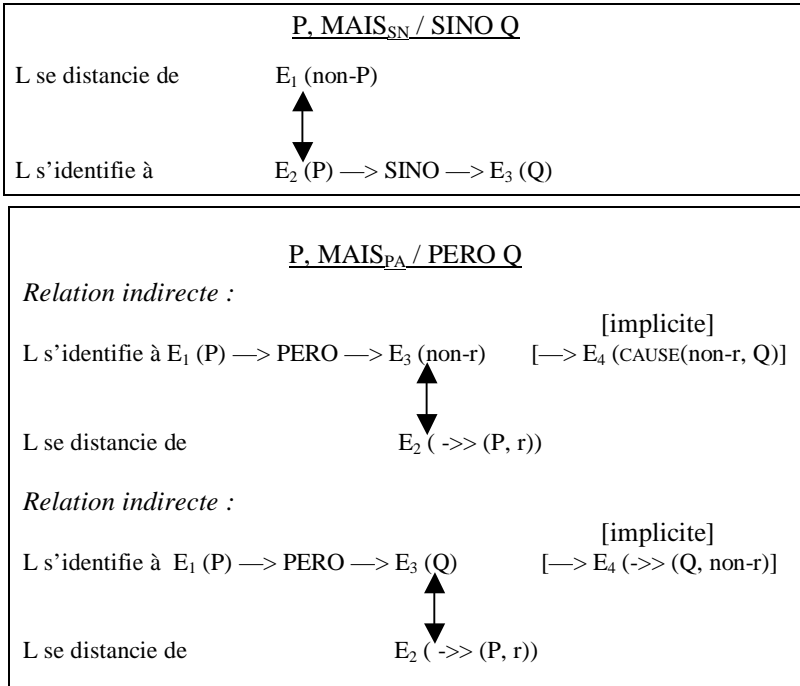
P, MAIS$_{SN}$ / SINO Q

L se distancie de E$_1$ (non-P)

L s'identifie à E$_2$ (P) —> SINO —> E$_3$ (Q)

P, MAIS$_{PA}$ / PERO Q

*Relation indirecte :*

[implicite]

L s'identifie à E$_1$ (P) —> PERO —> E$_3$ (non-r) [—> E$_4$ (CAUSE(non-r, Q)]

L se distancie de E$_2$ ( ->> (P, r))

*Relation indirecte :*

[implicite]

L s'identifie à E$_1$ (P) —> PERO —> E$_3$ (Q) [—> E$_4$ (->> (Q, non-r)]

L se distancie de E$_2$ ( ->> (P, r))